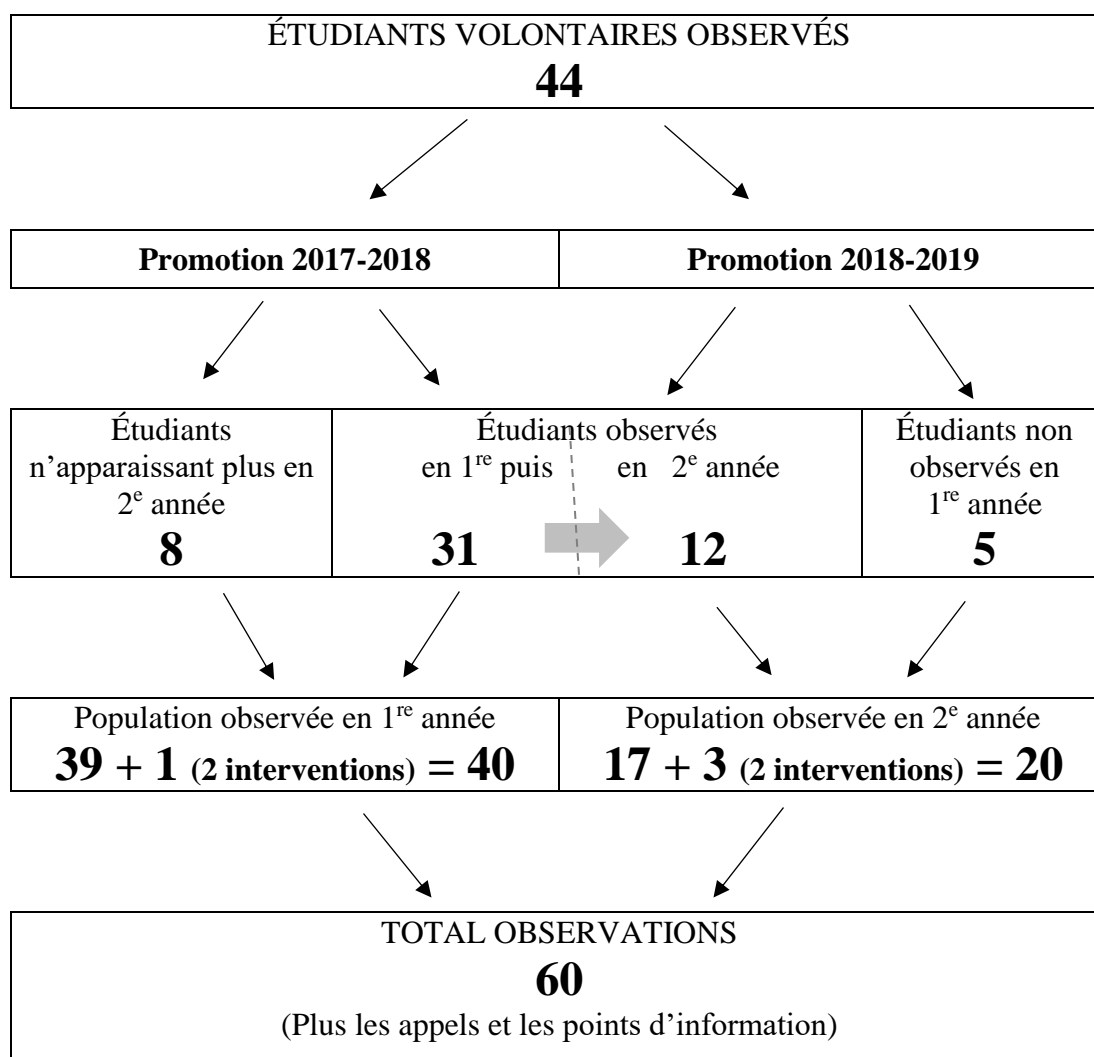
ÉTUDIANTS VOLONTAIRES OBSERVÉS
44

Promotion 2017-2018

Promotion 2018-2019

Étudiants n'apparaissant plus en 2$^{e}$ année
8

Étudiants observés en 1$^{re}$ puis en 2$^{e}$ année
31 12

Étudiants non observés en 1$^{re}$ année
5

Population observée en 1$^{re}$ année
39 + 1 (2 interventions) = 40

Population observée en 2$^{e}$ année
17 + 3 (2 interventions) = 20

TOTAL OBSERVATIONS
60
(Plus les appels et les points d'information)